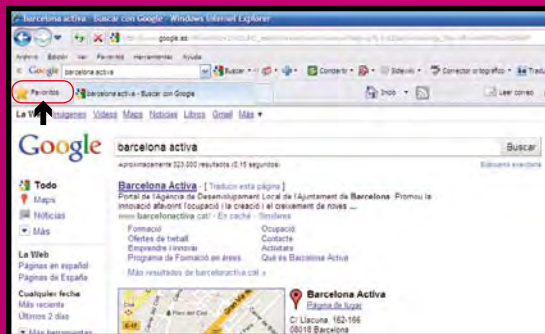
barcelona activa - Buscar con Google - Windows Internet Explorer

http://www.google.es/

Archivo Edición Ver Favoritos Herramientas Ayuda

Google barcelona activa

Buscar Compartir Sidewiki Corrector ortográfico Trad

Favoritos barcelona activa - Buscar con Google

Inicio Leer correo

La Web Imágenes Videos Maps Noticias Libros Gmail Más

Google barcelona activa Buscar

Aproximadamente 323.000 resultados (0,15 segundos) Búsqueda avanzada

Todo
Maps
Noticias
Más

Barcelona Activa - [ Traducir esta página ]
Portal de l'Agència de Desenvolupament Local de l'Ajuntament de Barcelona. Promou la innovació atà-sorit l'ocupació i la creació i el creixement de noves ...
www.barcelonactiva.cat/ - En caché - Similares

Formació Ocupació
Ofertes de treball Contacte
Emprendre i innovar Activitats
Programa de Formació en àreas Qué es Barcelona Activa
Más resultados de barcelonactiva.cat »

La Web
Páginas en español
Páginas de España

Cualquier fecha
Más reciente
Últimos 2 días

Más herramientas

Barcelona Activa
Página de lugar
C/ Llacuna, 162-166
08018 Barcelona